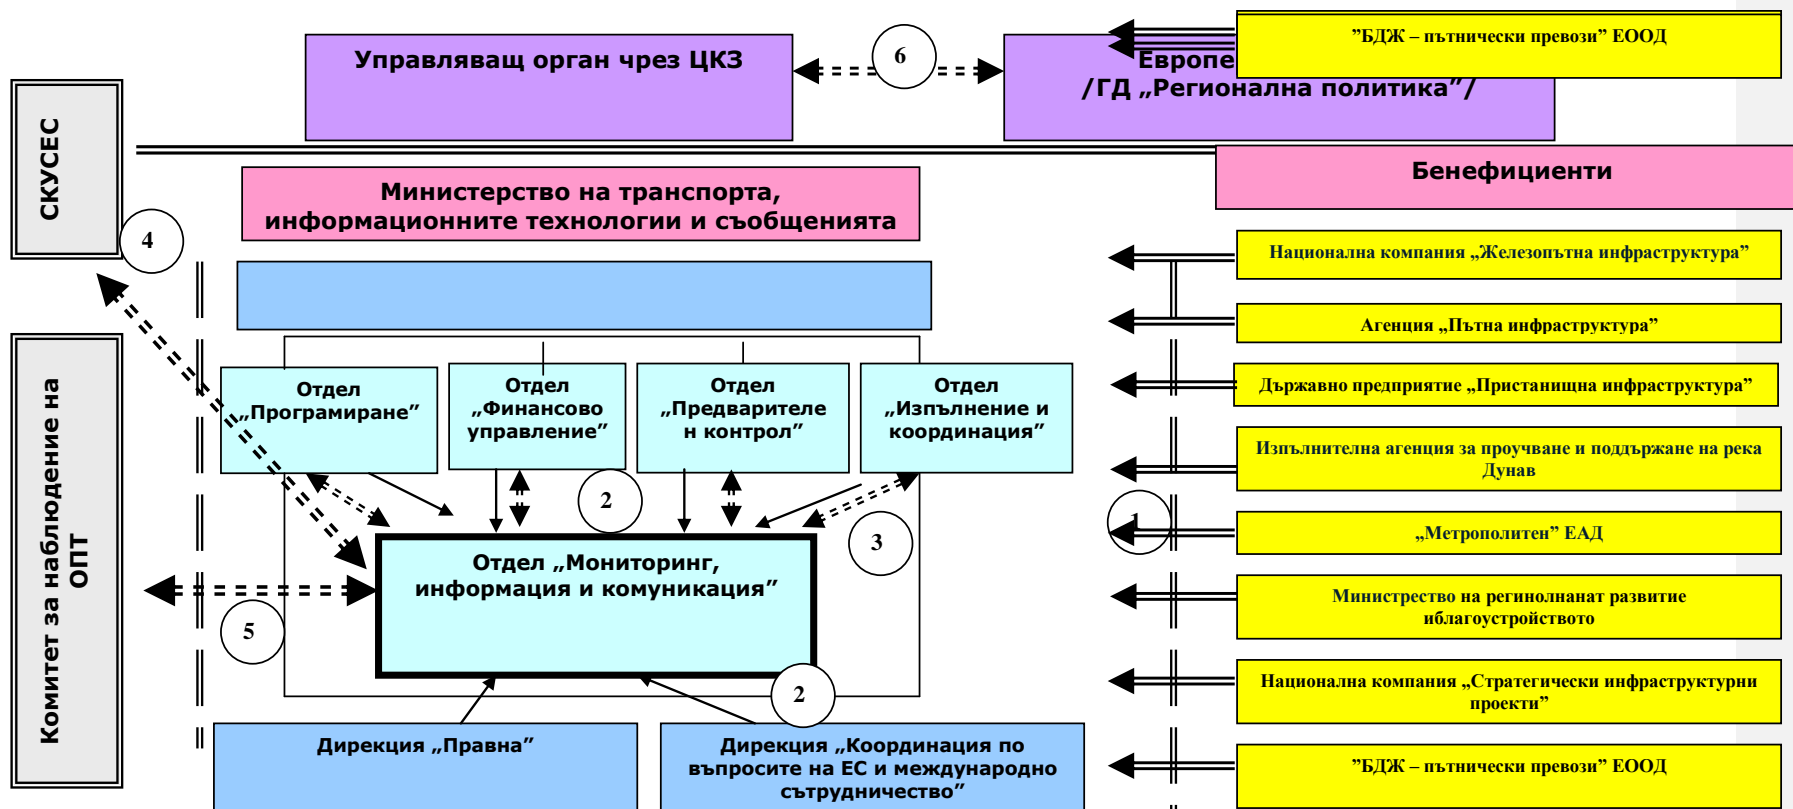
СКУСЕС

Комитет за наблюдение на ОПТ

Управляващ орган чрез ЦКЗ

6

Европе
/ГД „Регионална политика"/

”БДЖ – пътнически превози” ЕООД

Бенефициенти

Министерство на транспорта, информационните технологии и съобщенията

4

Национална компания „Железопътна инфраструктура”

Агенция „Пътна инфраструктура”

Отдел „Програмиране”

Отдел „Финансово управление”

Отдел „Предварителен контрол”

Отдел „Изпълнение и координация”

Държавно предприятие „Пристанищна инфраструктура”

Изпълнителна агенция за проучване и поддържане на река Дунав

2

3

1

„Метрополитен” ЕАД

Отдел „Мониторинг, информация и комуникация”

5

Министерство на регионлнанат развитие иблагоустройството

2

Национална компания „Стратегически инфраструктурни проекти”

Дирекция „Правна”

Дирекция „Координация по въпросите на ЕС и международно сътрудничество”

”БДЖ – пътнически превози” ЕООД